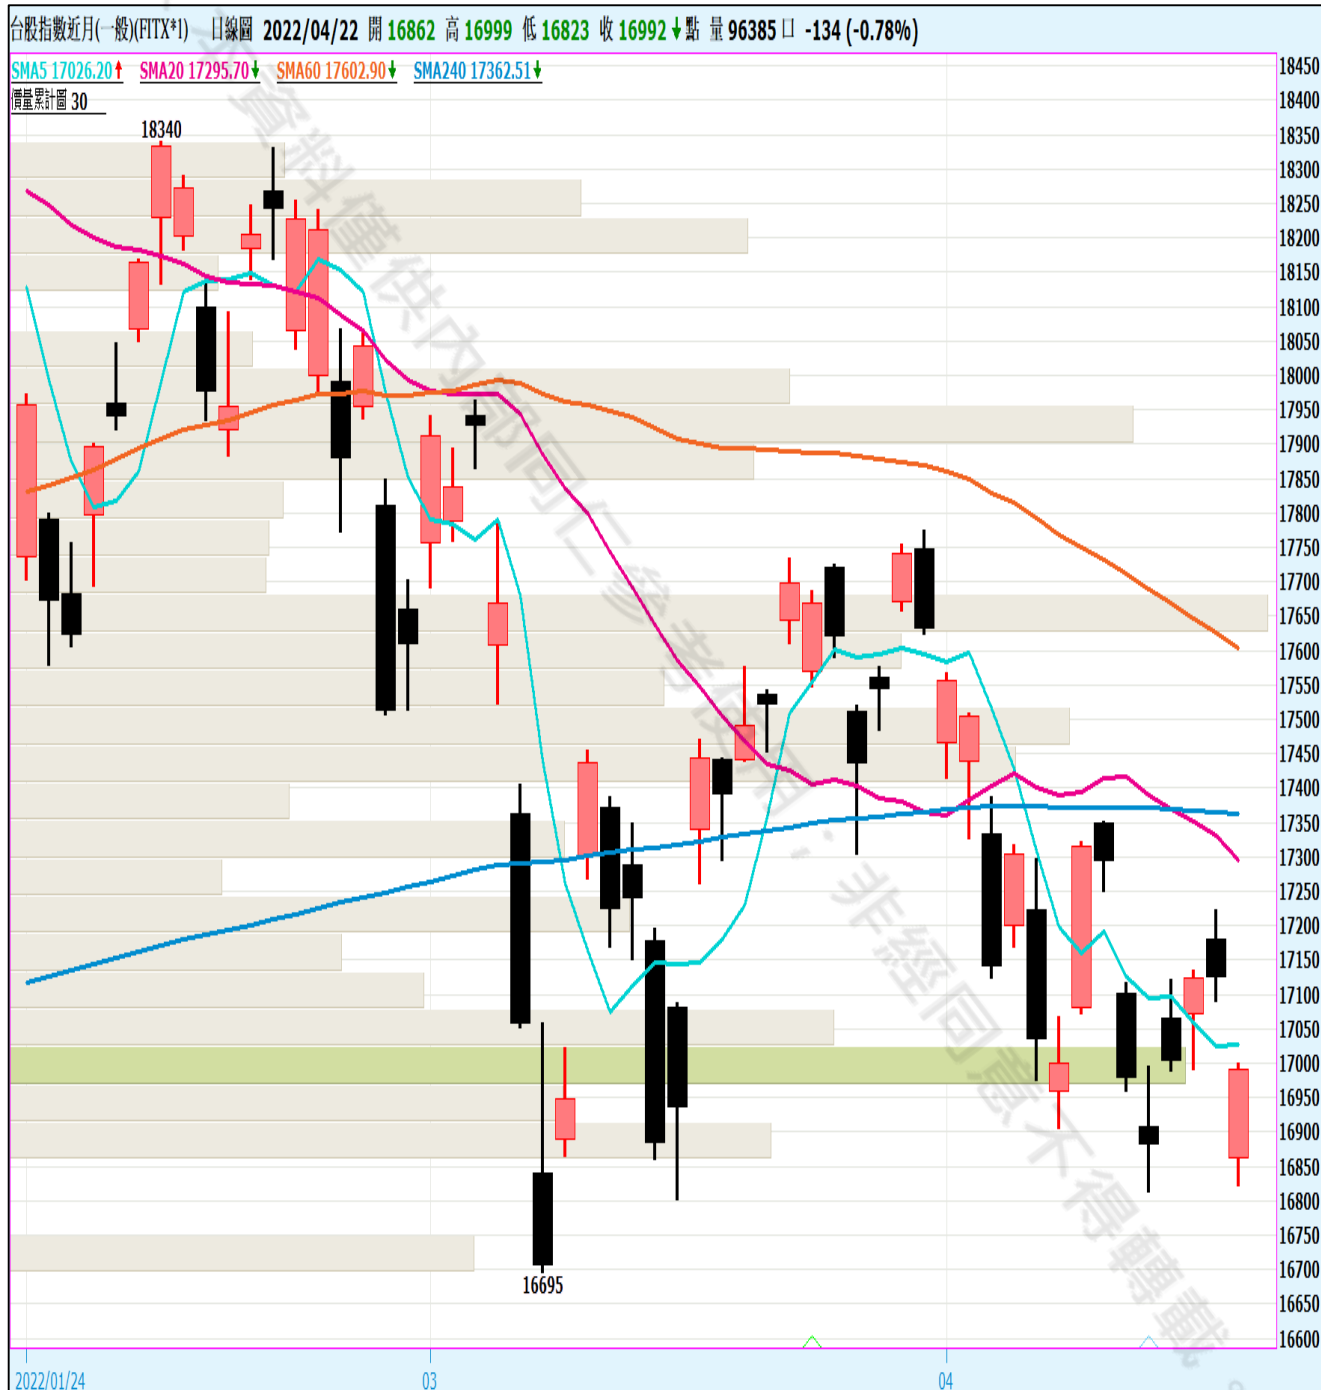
台股指數近月(一般)(FITX*1) 日線圖 2022/04/22 開 16862 高 16999 低 16823 收 16992 ↓點 量 96385 口 -134 (-0.78%)

SMA5 17026.20↑ SMA20 17295.70↓ SMA60 17602.90↓ SMA240 17362.51↓

價量累計圖 30

18340

16695

18450
18400
18350
18300
18250
18200
18150
18100
18050
18000
17950
17900
17850
17800
17750
17700
17650
17600
17550
17500
17450
17400
17350
17300
17250
17200
17150
17100
17050
17000
16950
16900
16850
16800
16750
16700
16650
16600

2022/01/24
03
04

資料僅供內部同仁參考使用，非經同意不得轉載